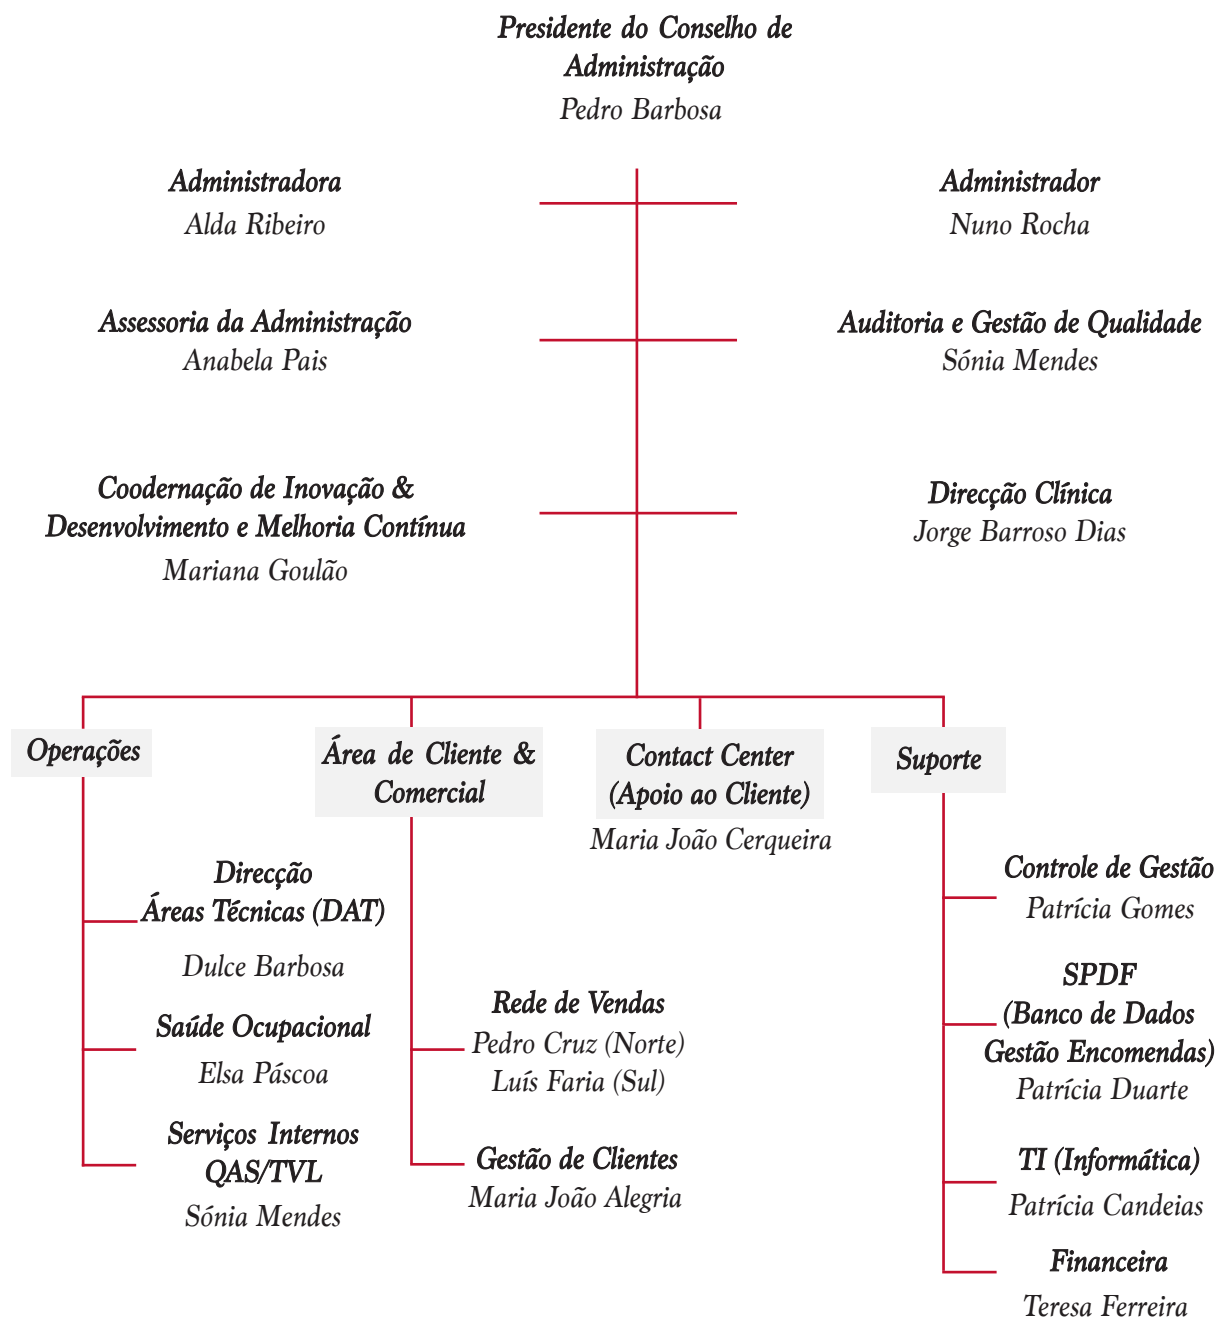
Presidente do Conselho de Administração
Pedro Barbosa

Administradora
Alda Ribeiro

Administrador
Nuno Rocha

Assessoria da Administração
Anabela Pais

Auditoria e Gestão de Qualidade
Sónia Mendes

Coodernação de Inovação & Desenvolvimento e Melhoria Contínua
Mariana Goulão

Direcção Clínica
Jorge Barroso Dias

Operações

Direcção Áreas Técnicas (DAT)
Dulce Barbosa

Saúde Ocupacional
Elsa Páscoa

Serviços Internos QAS/TVL
Sónia Mendes

Área de Cliente & Comercial

Rede de Vendas
Pedro Cruz (Norte)
Luís Faria (Sul)

Gestão de Clientes
Maria João Alegria

Contact Center (Apoio ao Cliente)
Maria João Cerqueira

Suporte

Controle de Gestão
Patrícia Gomes

SPDF (Banco de Dados Gestão Encomendas)
Patrícia Duarte

TI (Informática)
Patrícia Candeias

Financeira
Teresa Ferreira